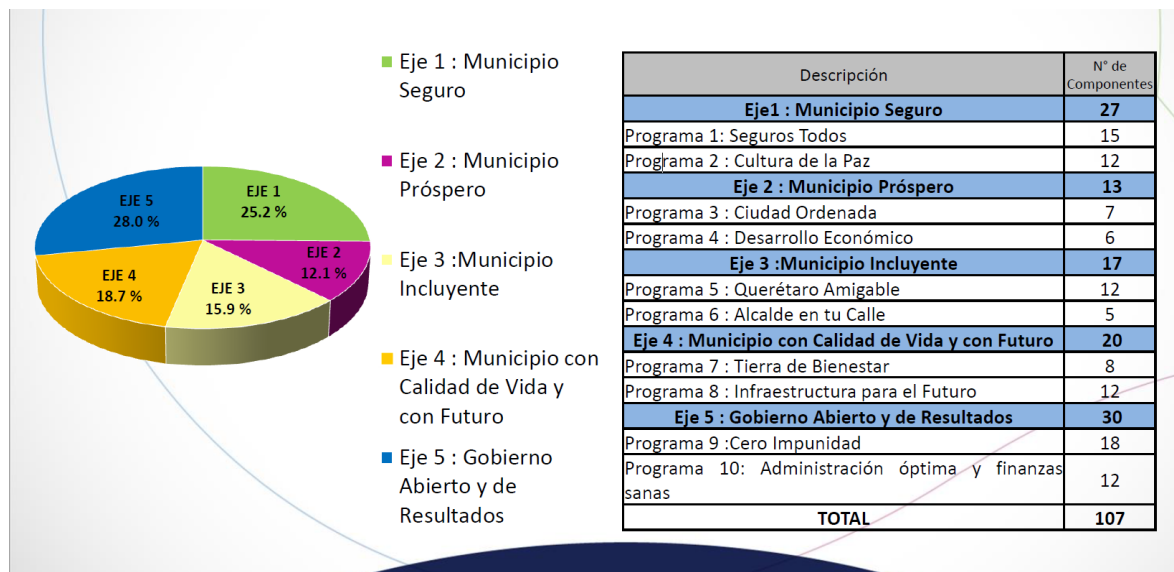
EJE 5
28.0 %

EJE 1
25.2 %

EJE 2
12.1 %

EJE 3
15.9 %

EJE 4
18.7 %

Eje 1 : Municipio Seguro

Eje 2 : Municipio Próspero

Eje 3 :Municipio Incluyente

Eje 4 : Municipio con Calidad de Vida y con Futuro

Eje 5 : Gobierno Abierto y de Resultados

| Descripción | N° de Componentes |
|---|---|
| Eje1 : Municipio Seguro | 27 |
| Programa 1: Seguros Todos | 15 |
| Programa 2 : Cultura de la Paz | 12 |
| Eje 2 : Municipio Próspero | 13 |
| Programa 3 : Ciudad Ordenada | 7 |
| Programa 4 : Desarrollo Económico | 6 |
| Eje 3 :Municipio Incluyente | 17 |
| Programa 5 : Querétaro Amigable | 12 |
| Programa 6 : Alcalde en tu Calle | 5 |
| Eje 4 : Municipio con Calidad de Vida y con Futuro | 20 |
| Programa 7 : Tierra de Bienestar | 8 |
| Programa 8 : Infraestructura para el Futuro | 12 |
| Eje 5 : Gobierno Abierto y de Resultados | 30 |
| Programa 9 :Cero Impunidad | 18 |
| Programa 10: Administración óptima y finanzas sanas | 12 |
| TOTAL | 107 |